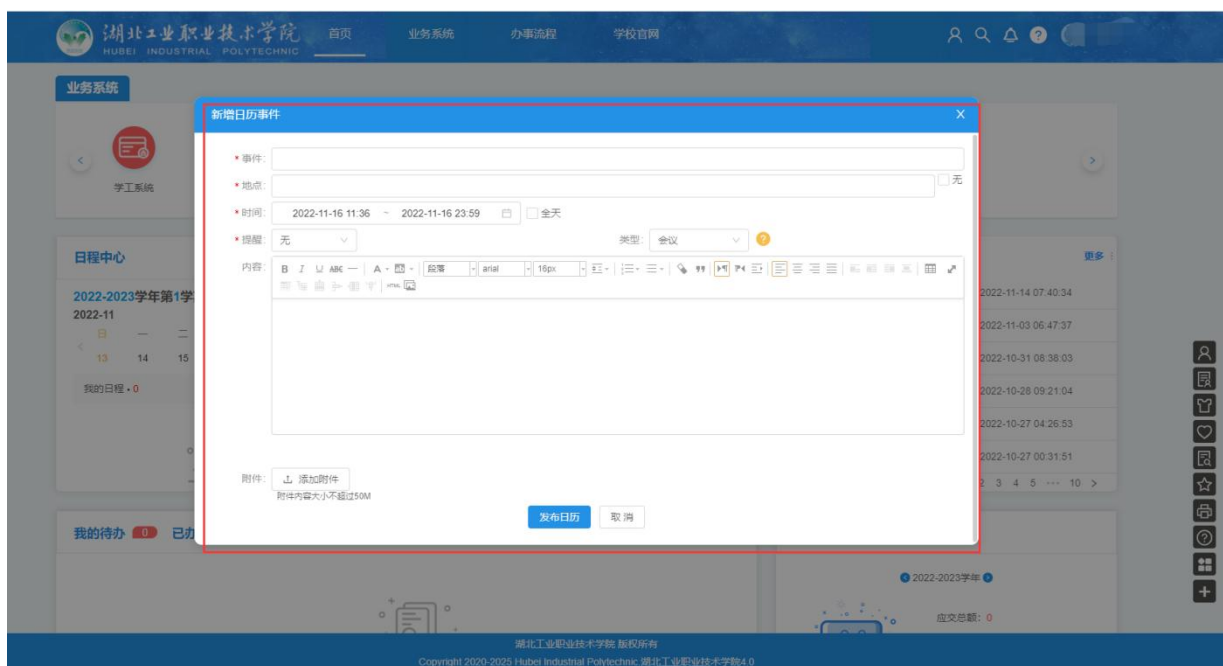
湖北工业职业技术学院
HUBEI INDUSTRIAL POLYTECHNIC
首页 业务系统 办事流程 学校官网

业务系统

学工系统

日程中心

2022-2023学年第1学
2022-11
日 一 二
13 14 15
我的日程 • 0

我的待办 0 已办

新增日历事件
×
* 事件:
* 地点:
无
* 时间: 2022-11-16 11:36 ~ 2022-11-16 23:59
全天
* 提醒: 无
类型: 会议
内容:
B I U ABC — A 段落 arial 16px
HTML
附件: 添加附件
附件内容大小不超过50M
发布日历 取消

更多
2022-11-14 07:40:34
2022-11-03 06:47:37
2022-10-31 08:38:03
2022-10-28 09:21:04
2022-10-27 04:26:53
2022-10-27 00:31:51
2 3 4 5 ··· 10 >

2022-2023学年
应交总额: 0

湖北工业职业技术学院 版权所有
Copyright 2020-2025 Hubei Industrial Polytechnic 湖北工业职业技术学院4.0